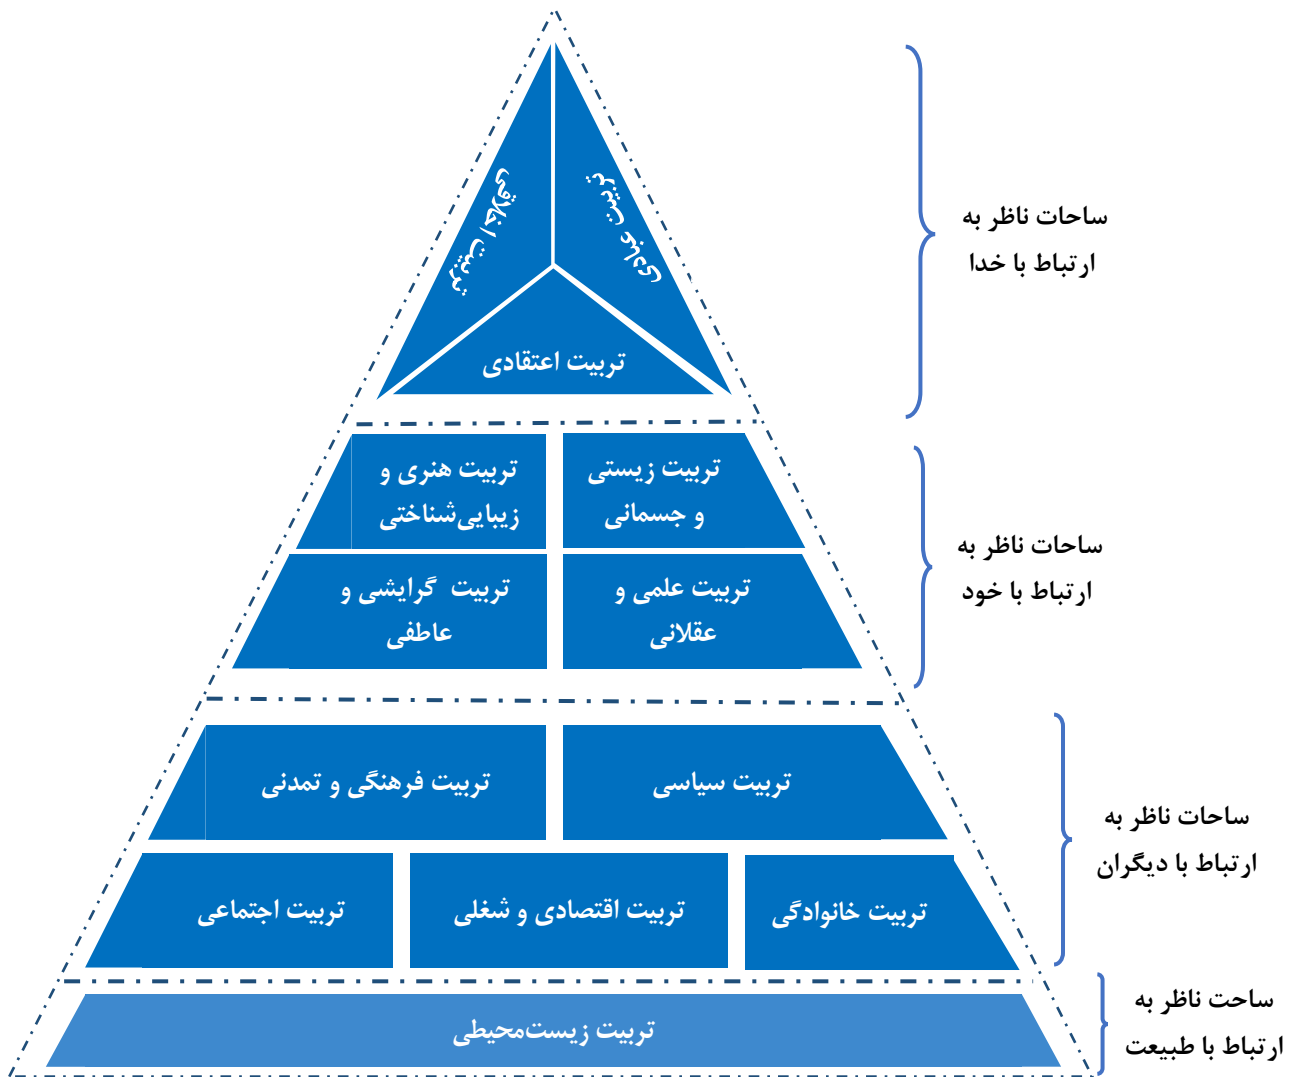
تربیت عبادی

تربیت اخلاقی

تربیت اعتقادی

ساحات ناظر به ارتباط با خدا

تربیت هنری و زیبایی‌شناختی

تربیت زیستی و جسمانی

تربیت گرایشی و عاطفی

تربیت علمی و عقلانی

ساحات ناظر به ارتباط با خود

تربیت فرهنگی و تمدنی

تربیت سیاسی

تربیت اجتماعی

تربیت اقتصادی و شغلی

تربیت خانوادگی

ساحات ناظر به ارتباط با دیگران

تربیت زیست‌محیطی

ساحت ناظر به ارتباط با طبیعت